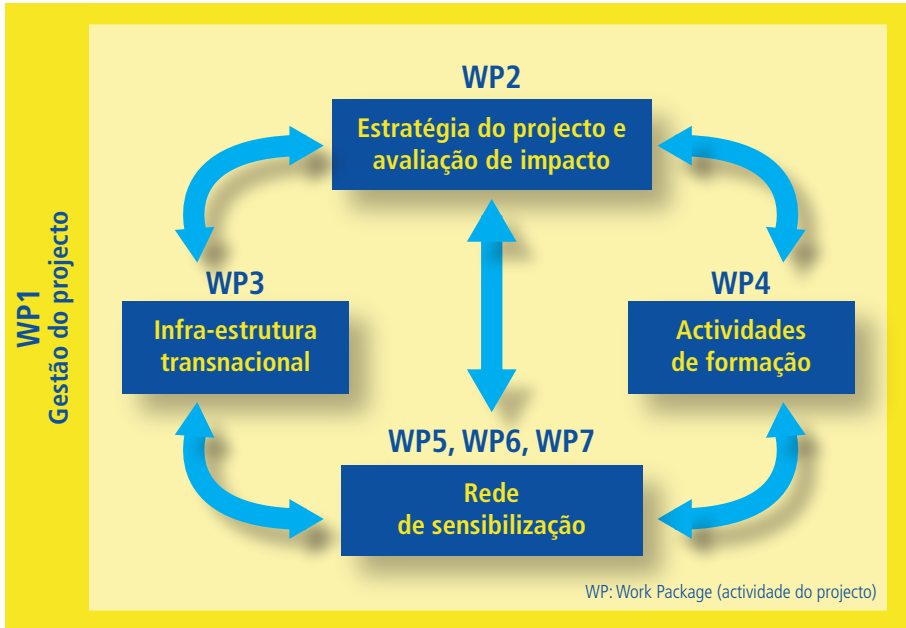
WP1
Gestão do projecto

WP2
Estratégia do projecto e avaliação de impacto

WP3
Infra-estrutura transnacional

WP4
Actividades de formação

WP5, WP6, WP7
Rede de sensibilização

WP: Work Package (actividade do projecto)